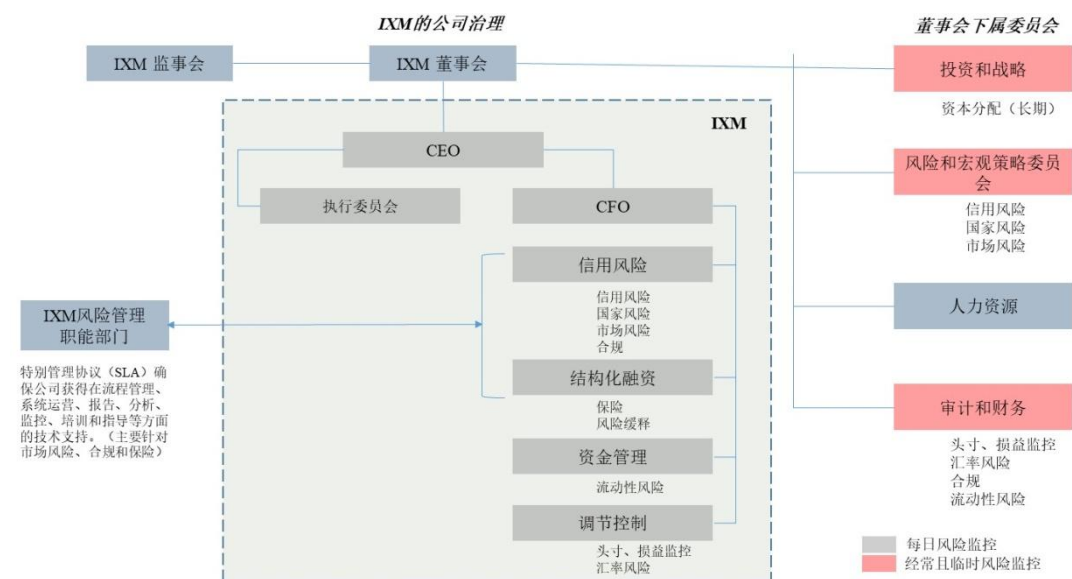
IXM的公司治理

董事会下属委员会

IXM 监事会

IXM 董事会

IXM

CEO

执行委员会

CFO

信用风险

信用风险
国家风险
市场风险
合规

结构化融资

保险
风险缓释

资金管理

流动性风险

调节控制

头寸、损益监控
汇率风险

IXM风险管理职能部门

特别管理协议（SLA）确保公司获得在流程管理、系统运营、报告、分析、监控、培训和指导等方面的技术支持。（主要针对市场风险、合规和保险）

投资和战略

资本分配（长期）

风险和宏观策略委员会

信用风险
国家风险
市场风险

人力资源

审计和财务

头寸、损益监控
汇率风险
合规
流动性风险

每日风险监控
经常且临时风险监控